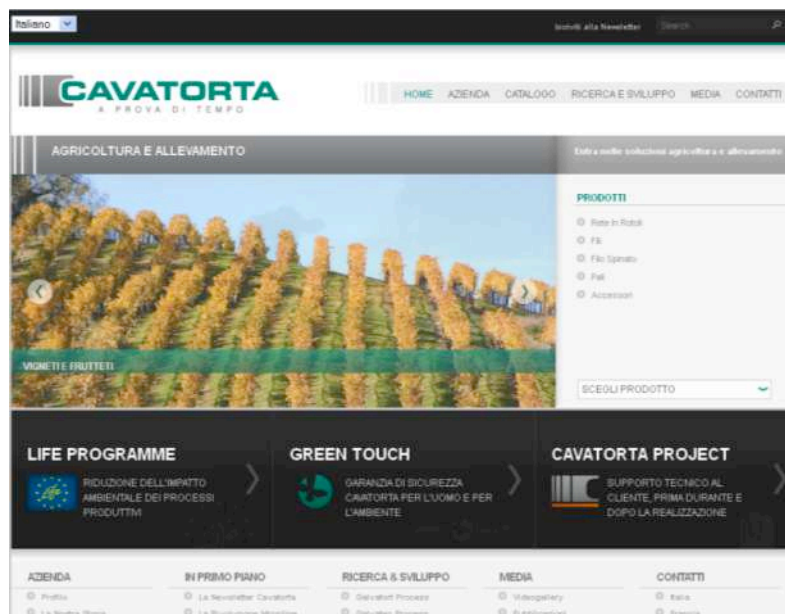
Italiano

Iscriviti alla Newsletter Search

CAVATORTA
A PROVA DI TEMPO

HOME AZIENDA CATALOGO RICERCA E SVILUPPO MEDIA CONTATTI

AGRICOLTURA E ALLEVAMENTO

Entra nelle soluzioni agricoltura e allevamento

PRODOTTI
Rete in Rotoli
Fili
Filo Spinato
Pali
Accessori

VIGNETI E FRUTTETI

SCEGLI PRODOTTO

LIFE PROGRAMME
RIDUZIONE DELL'IMPATTO AMBIENTALE DEI PROCESSI PRODUTTIVI

GREEN TOUCH
GARANZIA DI SICUREZZA CAVATORTA PER L'UOMO E PER L'AMBIENTE

CAVATORTA PROJECT
SUPPORTO TECNICO AL CLIENTE, PRIMA DURANTE E DOPO LA REALIZZAZIONE

AZIENDA
Profilo
La Nostra Storia

IN PRIMO PIANO
La Newsletter Cavatorta
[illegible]

RICERCA & SVILUPPO
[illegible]
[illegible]

MEDIA
Videogallery
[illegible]

CONTATTI
Italia
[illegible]